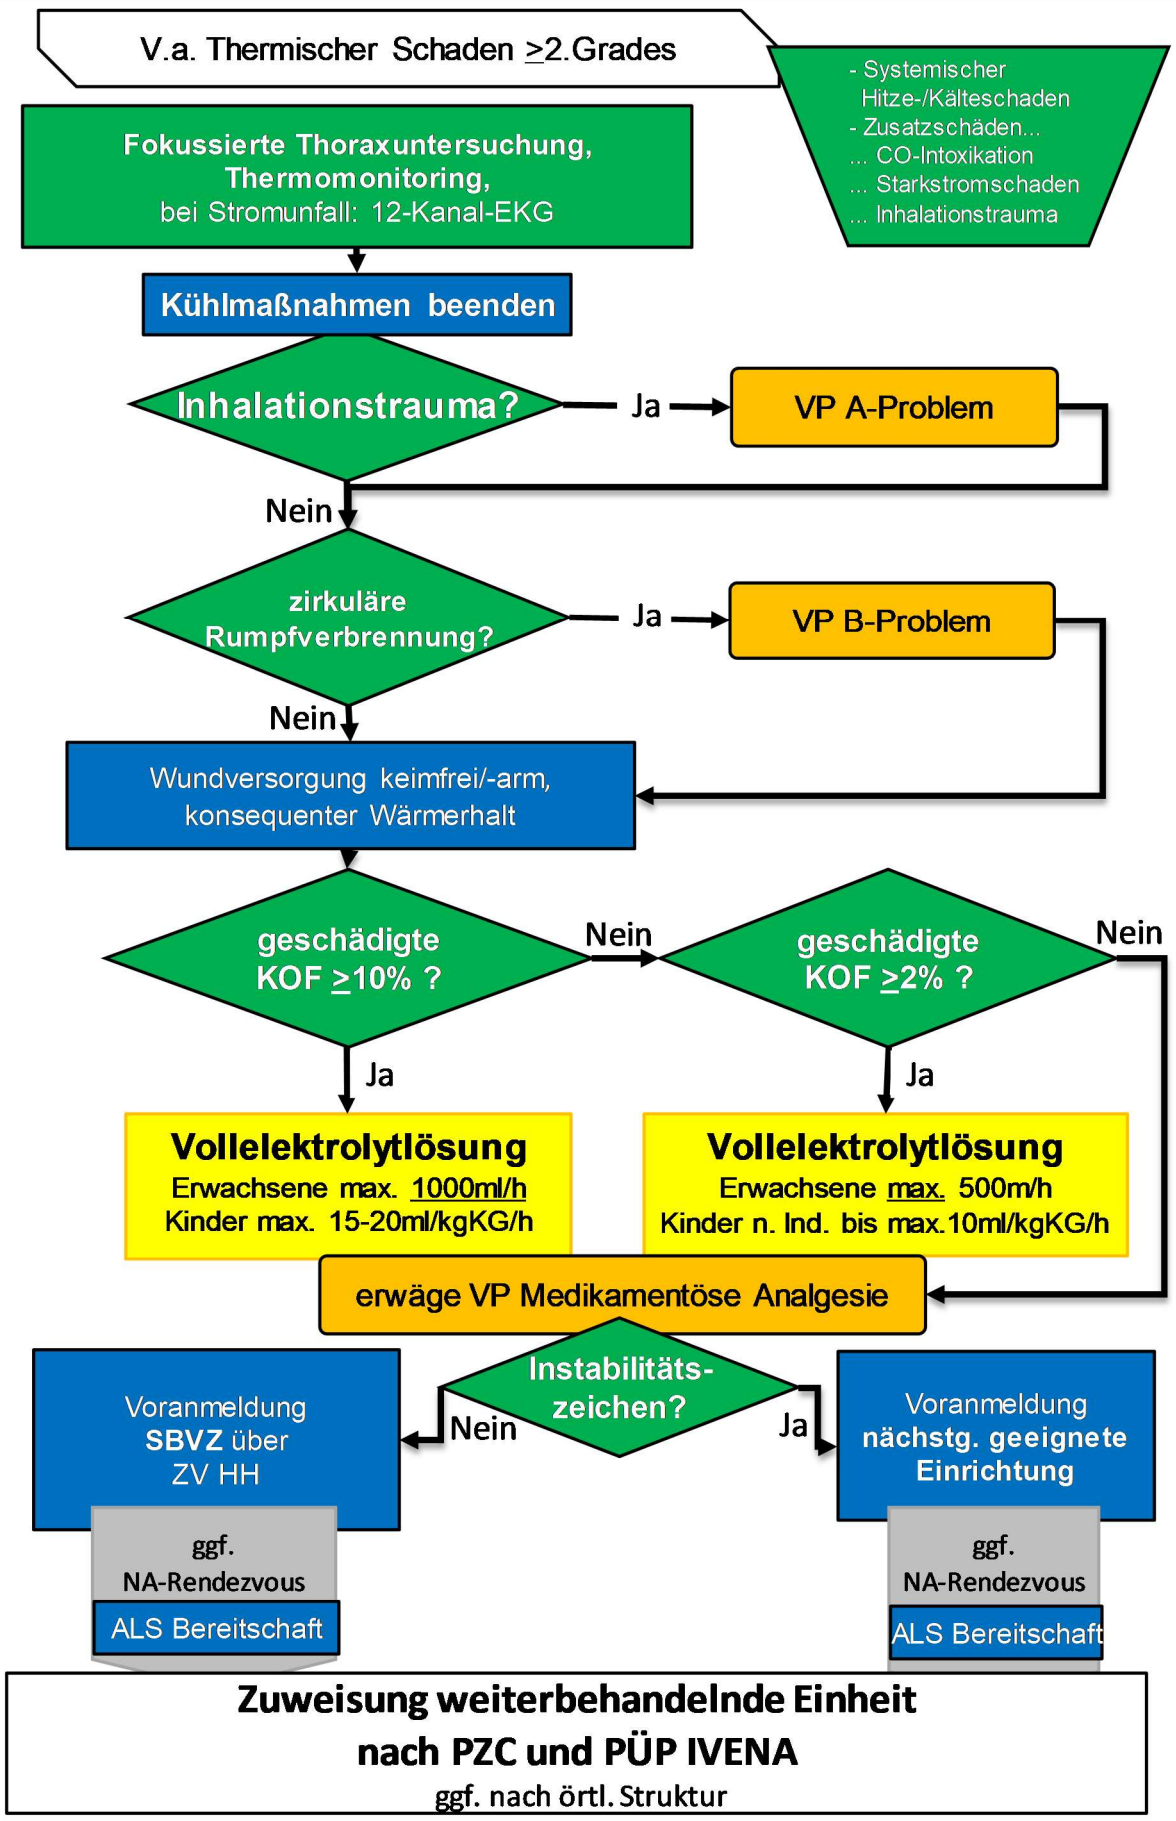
V.a. Thermischer Schaden $\geq$2.Grades

- Systemischer Hitze-/Kälteschaden
- Zusatzschäden...
... CO-Intoxikation
... Starkstromschaden
... Inhalationstrauma

Fokussierte Thoraxuntersuchung, Thermomonitoring, bei Stromunfall: 12-Kanal-EKG

Kühlmaßnahmen beenden

Inhalationstrauma?

Ja

VP A-Problem

Nein

zirkuläre Rumpfverbrennung?

Ja

VP B-Problem

Nein

Wundversorgung keimfrei/-arm, konsequenter Wärmerhalt

geschädigte KOF $\geq$10% ?

Nein

geschädigte KOF $\geq$2% ?

Nein

Ja

Ja

Vollelektrolytlösung
Erwachsene max. 1000ml/h
Kinder max. 15-20ml/kgKG/h

Vollelektrolytlösung
Erwachsene max. 500m/h
Kinder n. Ind. bis max.10ml/kgKG/h

erwäge VP Medikamentöse Analgesie

Instabilitäts-zeichen?

Nein

Ja

Voranmeldung SBVZ über ZV HH

ggf. NA-Rendezvous

ALS Bereitschaft

Voranmeldung nächstg. geeignete Einrichtung

ggf. NA-Rendezvous

ALS Bereitschaft

Zuweisung weiterbehandelnde Einheit nach PZC und PÜP IVENA
ggf. nach örtl. Struktur